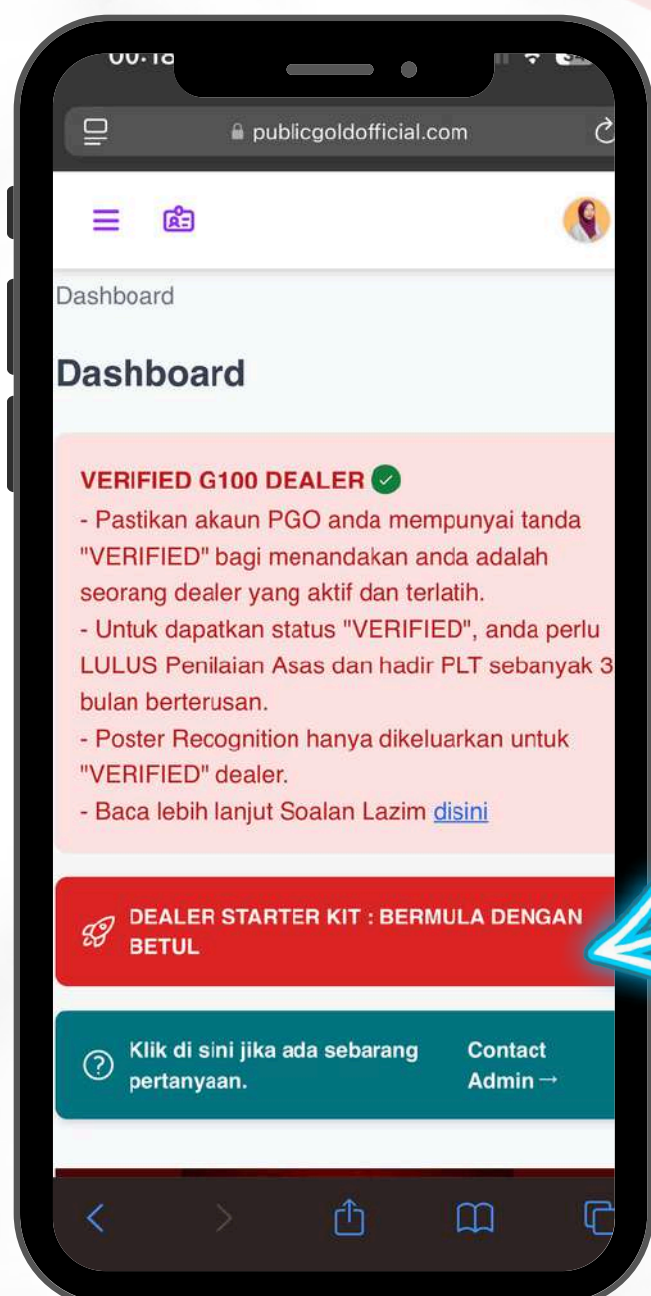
00:1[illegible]

publicgoldofficial.com

Dashboard

Dashboard

VERIFIED G100 DEALER
- Pastikan akaun PGO anda mempunyai tanda "VERIFIED" bagi menandakan anda adalah seorang dealer yang aktif dan terlatih.
- Untuk dapatkan status "VERIFIED", anda perlu LULUS Penilaian Asas dan hadir PLT sebanyak 3 bulan berterusan.
- Poster Recognition hanya dikeluarkan untuk "VERIFIED" dealer.
- Baca lebih lanjut Soalan Lazim disini

DEALER STARTER KIT : BERMULA DENGAN BETUL

Klik di sini jika ada sebarang pertanyaan.

Contact Admin →